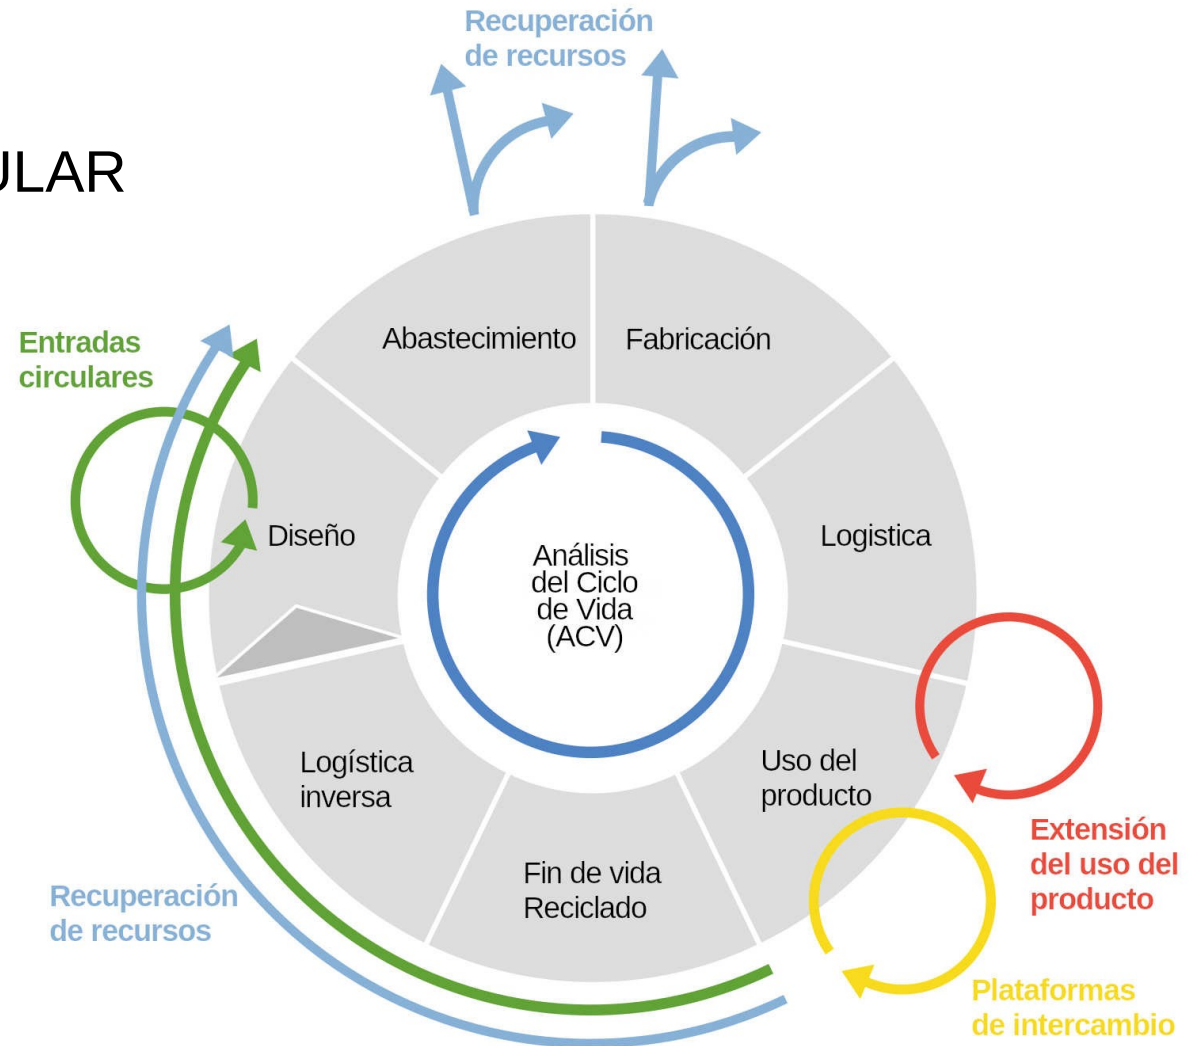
ULAR

Recuperación de recursos

Entradas circulares

Abastecimiento

Fabricación

Diseño

Análisis del Ciclo de Vida (ACV)

Logistica

Logística inversa

Uso del producto

Extensión del uso del producto

Fin de vida Reciclado

Recuperación de recursos

Plataformas de intercambio